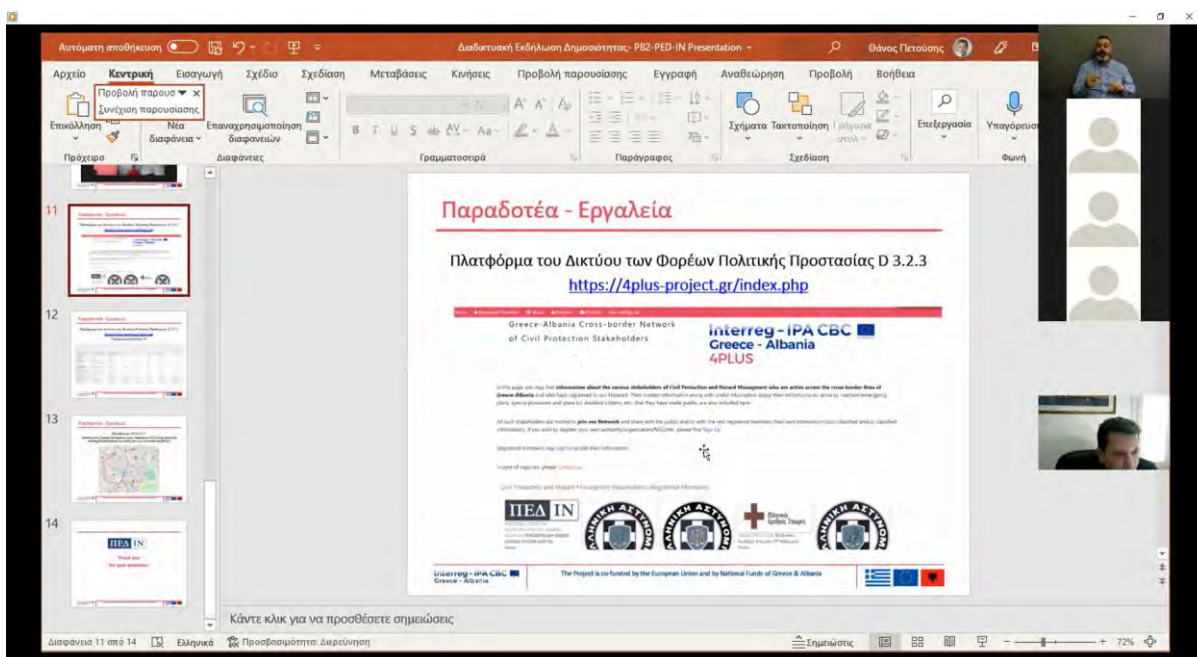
Αυτόματη αποθήκευση Διαδικτυακή Εκδήλωση Δημοσιότητας- PB2-PED-IN Presentation Θάνος Πετούσης

Αρχείο Κεντρική Εισαγωγή Σχέδιο Σχεδίαση Μεταβάσεις Κινήσεις Προβολή παρουσίασης Εγγραφή Αναθεώρηση Προβολή Βοήθεια

Προβολή παρουσ
Συνέχιση παρουσίασης

Επικόλληση Νέα διαφάνεια Επαναχρησιμοποίηση διαφανειών Σχήματα Τακτοποίηση Επεξεργασία Υπαγόρευση

Πρόχειρο Διαφάνειες Γραμματοσειρά Παράγραφος Σχεδίαση Φωνή

11
12
13
14

Παραδοτέα - Εργαλεία

Πλατφόρμα του Δικτύου των Φορέων Πολιτικής Προστασίας D 3.2.3
https://4plus-project.gr/index.php

Greece-Albania Cross-border Network of Civil Protection Stakeholders

Interreg - IPA CBC
Greece - Albania
4PLUS

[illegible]

ΠΕΔ IN

Interreg - IPA CBC Greece - Albania
The Project is co-funded by the European Union and by National Funds of Greece & Albania

Κάντε κλικ για να προσθέσετε σημειώσεις

Διαφάνεια 11 από 14 Ελληνικά Προσβασιμότητα: Διερεύνηση Σημειώσεις 72%